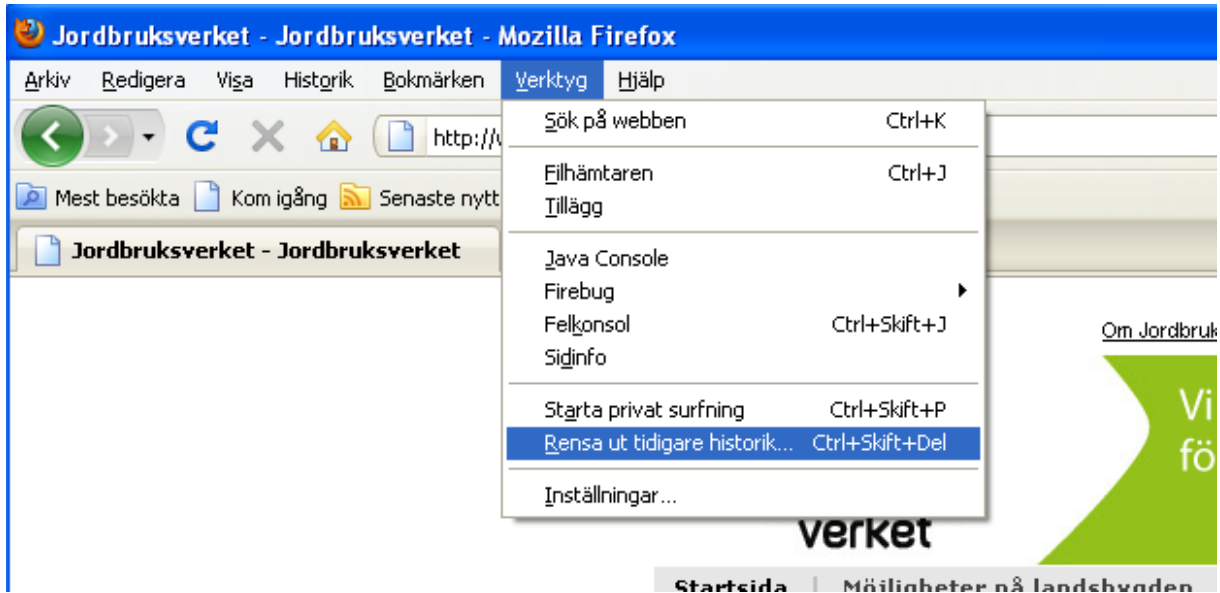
Jordbruksverket - Jordbruksverket - Mozilla Firefox

Arkiv Redigera Visa Historik Bokmärken Verktyg Hjälp

http://

Mest besökta Kom igång Senaste nytt

Jordbruksverket - Jordbruksverket

Sök på webben Ctrl+K
Filhämtaren Ctrl+J
Tillägg
Java Console
Firebug
Felkonsol Ctrl+Skift+J
Sidinfo
Starta privat surfning Ctrl+Skift+P
Rensa ut tidigare historik... Ctrl+Skift+Del
Inställningar...

Om Jordbruk

Vi
fö

verket

Startsida | Möjligheter på landsbygden